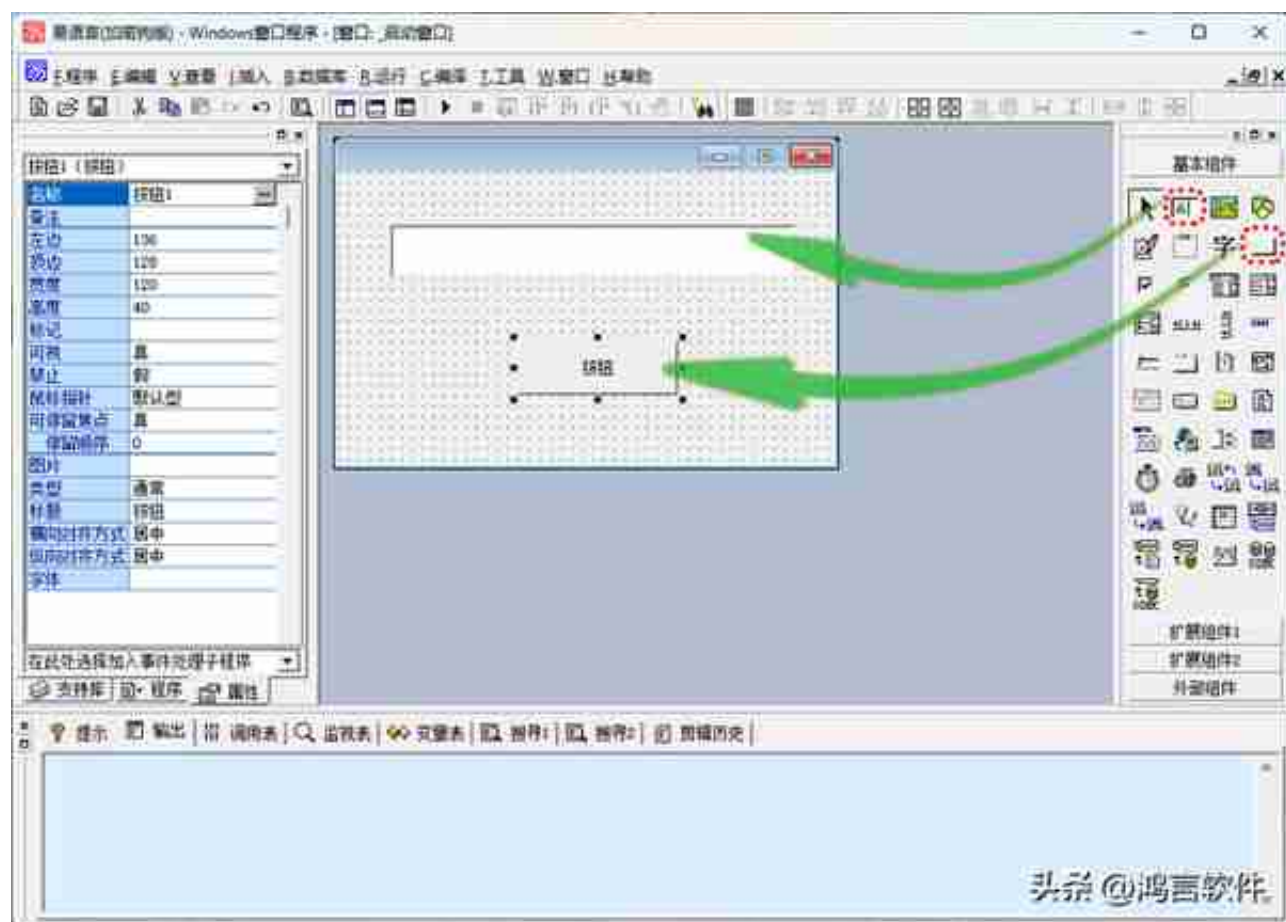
易语言(加密狗版) - Windows窗口程序 - [窗口: _启动窗口]

E.程序 E.编辑 V.查看 I.插入 B.数据库 R.运行 C.编译 T.工具 W.窗口 H.帮助

按钮1 (按钮)

| 名称 | 按钮1 |
|---|---|
| 备注 | |
| 左边 | 136 |
| 顶边 | 128 |
| 宽度 | 120 |
| 高度 | 40 |
| 标记 | |
| 可视 | 真 |
| 禁止 | 假 |
| 鼠标指针 | 默认型 |
| 可停留焦点 | 真 |
| 停留顺序 | 0 |
| 图片 | |
| 类型 | 通常 |
| 标题 | 按钮 |
| 横向对齐方式 | 居中 |
| 纵向对齐方式 | 居中 |
| 字体 | |

在此处选择加入事件处理子程序

支持库 程序 属性

按钮

基本组件

扩展组件1
扩展组件2
外部组件

提示 输出 调用表 监视表 变量表 搜寻1 搜寻2 剪辑历史

头条 @鸿言软件